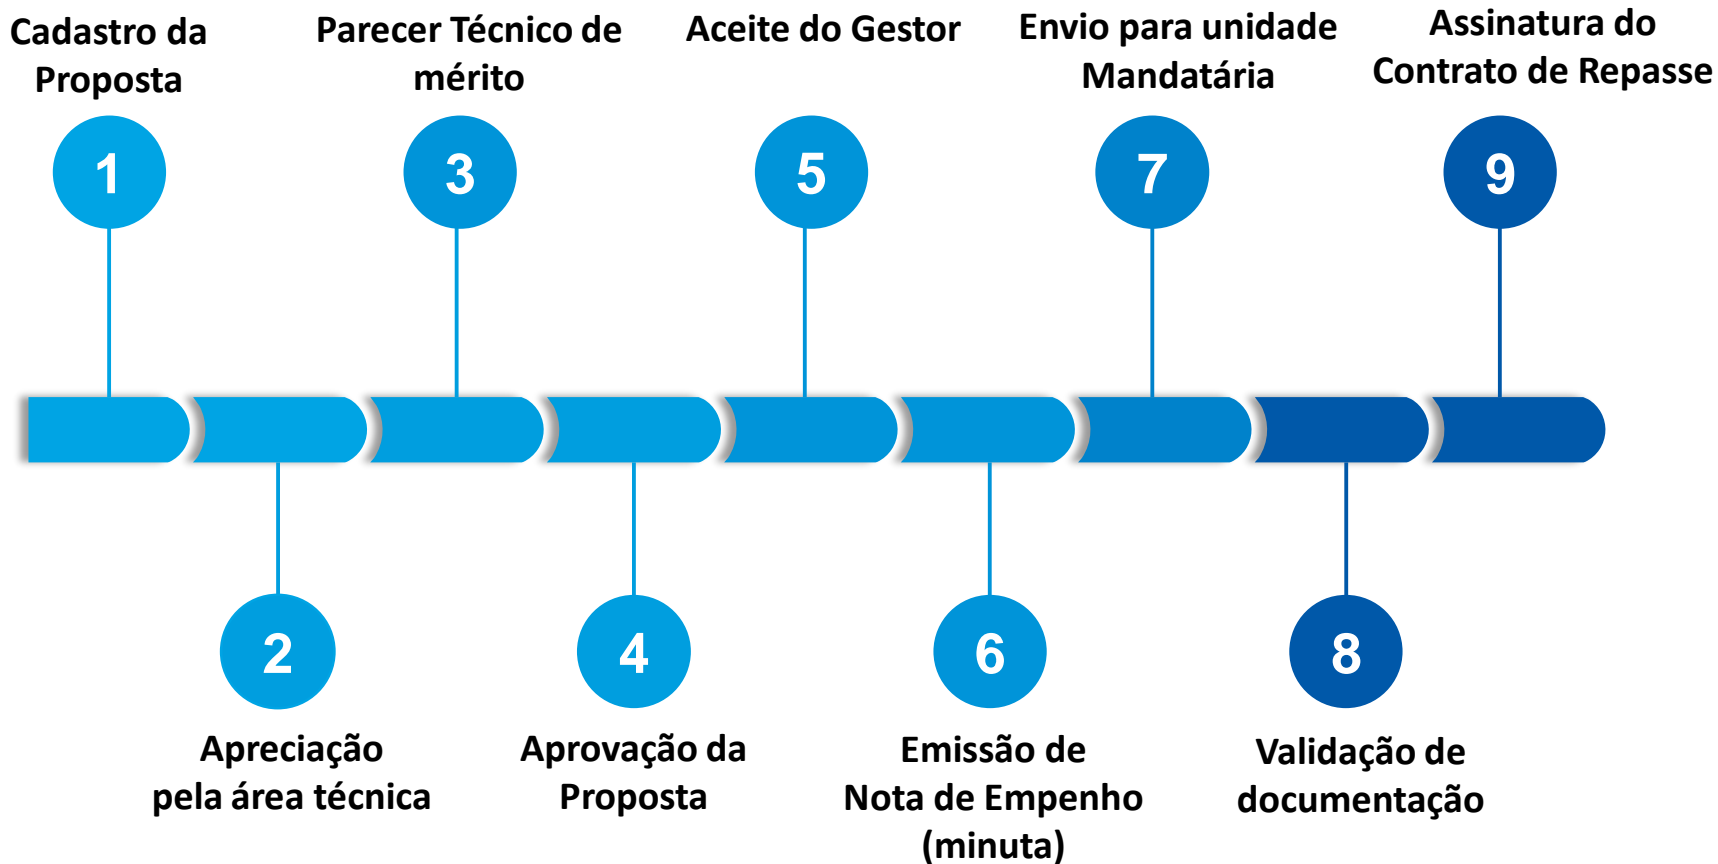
Cadastro da Proposta

1

Parecer Técnico de mérito

3

Aceite do Gestor

5

Envio para unidade Mandatária

7

Assinatura do Contrato de Repasse

9

2

Apreciação pela área técnica

4

Aprovação da Proposta

6

Emissão de Nota de Empenho (minuta)

8

Validação de documentação